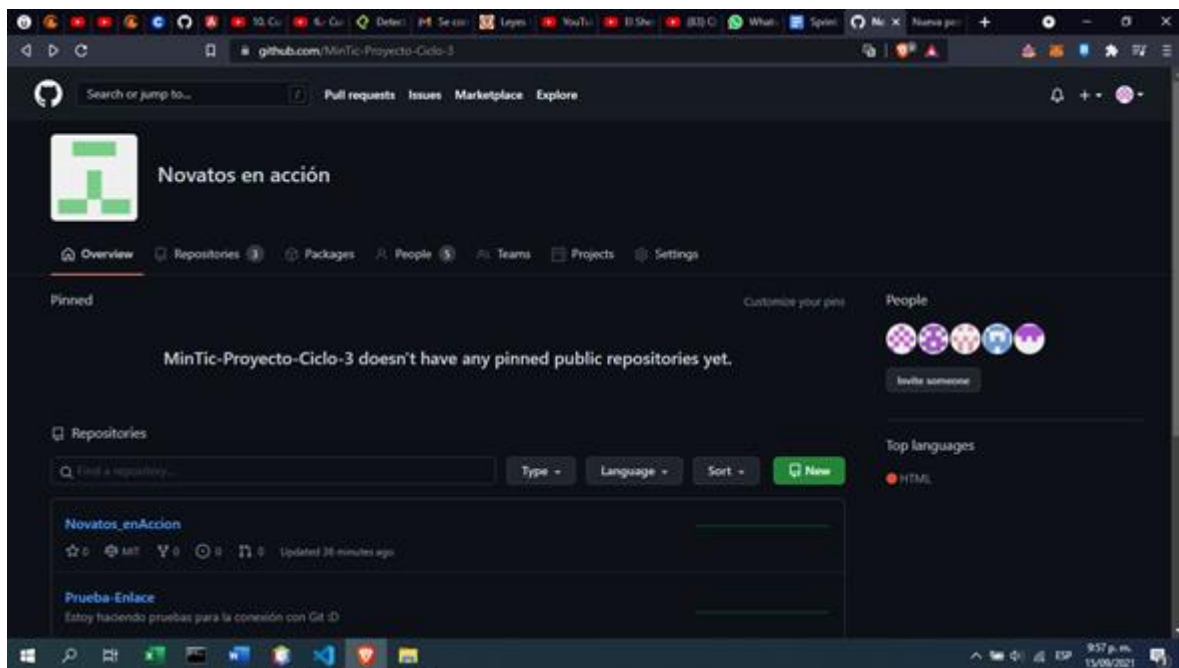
github.com/MinTic-Proyecto-Ciclo-3

Search or jump to...

Pull requests Issues Marketplace Explore

Novatos en acción

Overview Repositories 3 Packages People 5 Teams Projects Settings

Pinned

Customize your pins

MinTic-Proyecto-Ciclo-3 doesn't have any pinned public repositories yet.

People

Invite someone

Repositories

Find a repository...

Type Language Sort New

Top languages

HTML

Novatos_enAccion

0 MIT 0 0 0 Updated 26 minutes ago

Prueba-Enlace

Estoy haciendo pruebas para la conexión con Git :D

ESP 9:57 p. m. 15/09/2021